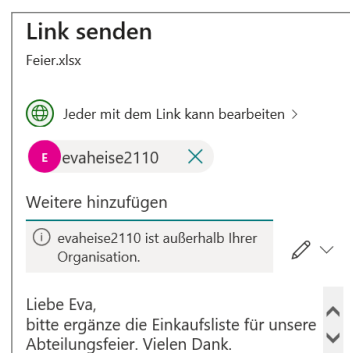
Link senden
Feier.xlsx

Jeder mit dem Link kann bearbeiten >

E evaheise2110 ×

Weitere hinzufügen

ⓘ evaheise2110 ist außerhalb Ihrer Organisation.

Liebe Eva,
bitte ergänze die Einkaufsliste für unsere Abteilungsfeier. Vielen Dank.